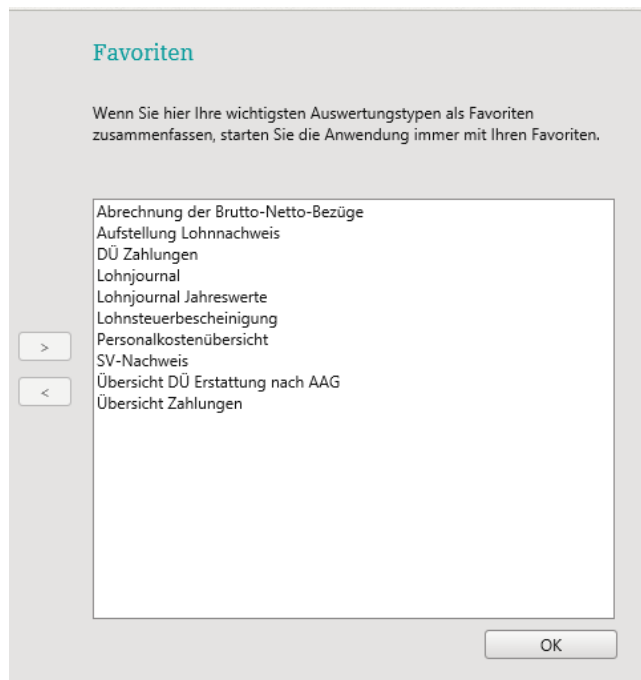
Favoriten

Wenn Sie hier Ihre wichtigsten Auswertungstypen als Favoriten zusammenfassen, starten Sie die Anwendung immer mit Ihren Favoriten.

Abrechnung der Brutto-Netto-Bezüge
Aufstellung Lohnnachweis
DÜ Zahlungen
Lohnjournal
Lohnjournal Jahreswerte
Lohnsteuerbescheinigung
Personalkostenübersicht
SV-Nachweis
Übersicht DÜ Erstattung nach AAG
Übersicht Zahlungen

>

<

OK